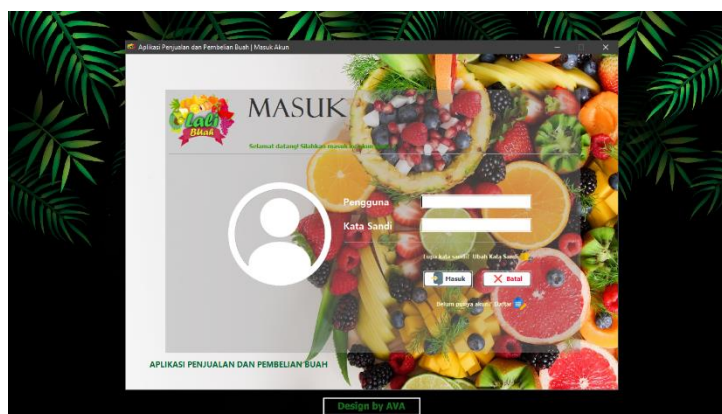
Aplikasi Penjualan dan Pembelian Buah | Masuk Akun

Labi Buah

MASUK

Selamat datang! Silahkan masuk ke akun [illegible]

Pengguna

Kata Sandi

Lupa kata sandi? Ubah Kata Sandi

Masuk

Batal

Belum punya akun? Daftar

APLIKASI PENJUALAN DAN PEMBELIAN BUAH

Design by AVA